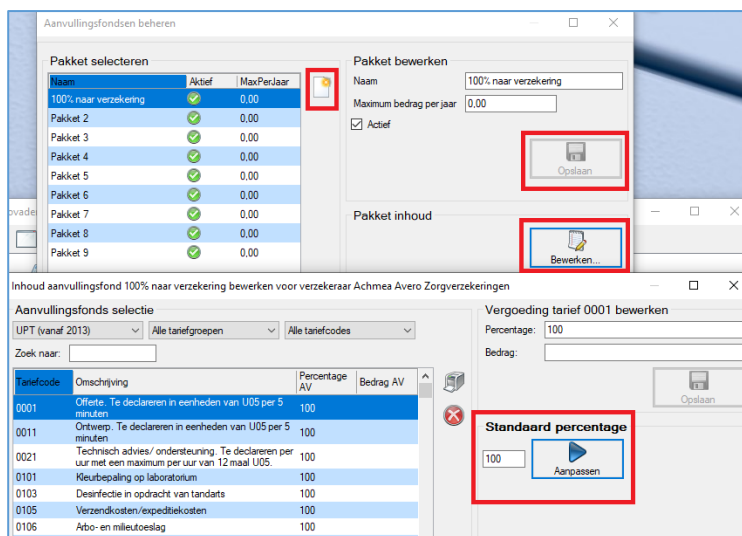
Aanvullingsfondsen beheren

Pakket selecteren

| Naam | Aktief | MaxPerJaar |
|---|---|---|
| 100% naar verzekering | | 0,00 |
| Pakket 2 | | 0,00 |
| Pakket 3 | | 0,00 |
| Pakket 4 | | 0,00 |
| Pakket 5 | | 0,00 |
| Pakket 6 | | 0,00 |
| Pakket 7 | | 0,00 |
| Pakket 8 | | 0,00 |
| Pakket 9 | | 0,00 |

Pakket bewerken

Naam 100% naar verzekering

Maximum bedrag per jaar 0,00

Actief

Opslaan

Pakket inhoud

Bewerken...

Inhoud aanvullingsfond 100% naar verzekering bewerken voor verzekeraar Achmea Avero Zorgverzekeringen

Aanvullingsfonds selectie

UPT (vanaf 2013) Alle tariefgroepen Alle tariefcodes

Zoek naar:

| Tariefcode | Omschrijving | Percentage AV | Bedrag AV |
|---|---|---|---|
| 0001 | Offerte. Te declareren in eenheden van U05 per 5 minuten | 100 | |
| 0011 | Ontwerp. Te declareren in eenheden van U05 per 5 minuten | 100 | |
| 0021 | Technisch advies/ ondersteuning. Te declareren per uur met een maximum per uur van 12 maal U05. | 100 | |
| 0101 | Kleurbepaling op laboratorium | 100 | |
| 0103 | Desinfectie in opdracht van tandarts | 100 | |
| 0105 | Verzendkosten/expeditiekosten | 100 | |
| 0106 | Arbo- en milieutoeslag | 100 | |

Vergoeding tarief 0001 bewerken

Percentage: 100

Bedrag:

Opslaan

Standaard percentage

100

Aanpassen